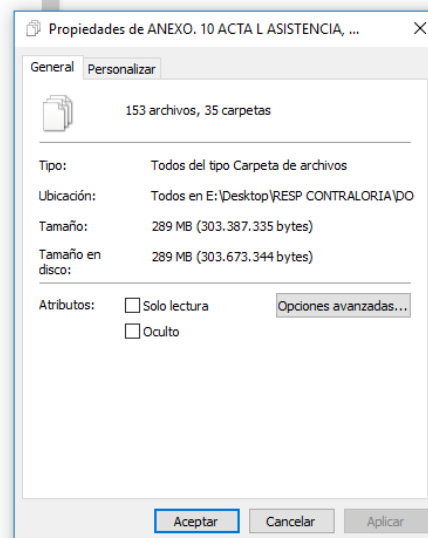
Propiedades de ANEXO. 10 ACTA L ASISTENCIA, ...

×

General | Personalizar

153 archivos, 35 carpetas

| | |
|---|---|
| Tipo: | Todos del tipo Carpeta de archivos |
| Ubicación: | Todos en E:\Desktop\RESP CONTRALORIA\DO |
| Tamaño: | 289 MB (303.387.335 bytes) |
| Tamaño en disco: | 289 MB (303.673.344 bytes) |

Atributos: Solo lectura
Oculto

Opciones avanzadas...

Aceptar | Cancelar | Aplicar